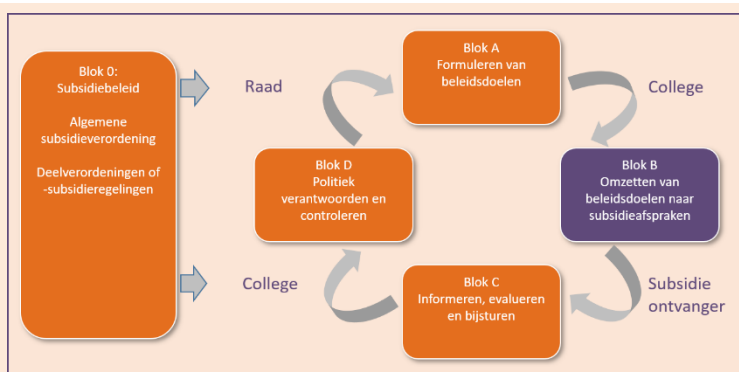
Blok 0:
Subsidiebeleid

Algemene subsidieverordening

Deelverordeningen of -subsidieregelingen

Raad

College

Blok A
Formuleren van beleidsdoelen

College

Blok B
Omzetten van beleidsdoelen naar subsidieafspraken

Subsidie ontvanger

Blok C
Informeren, evalueren en bijsturen

Blok D
Politiek verantwoorden en controleren